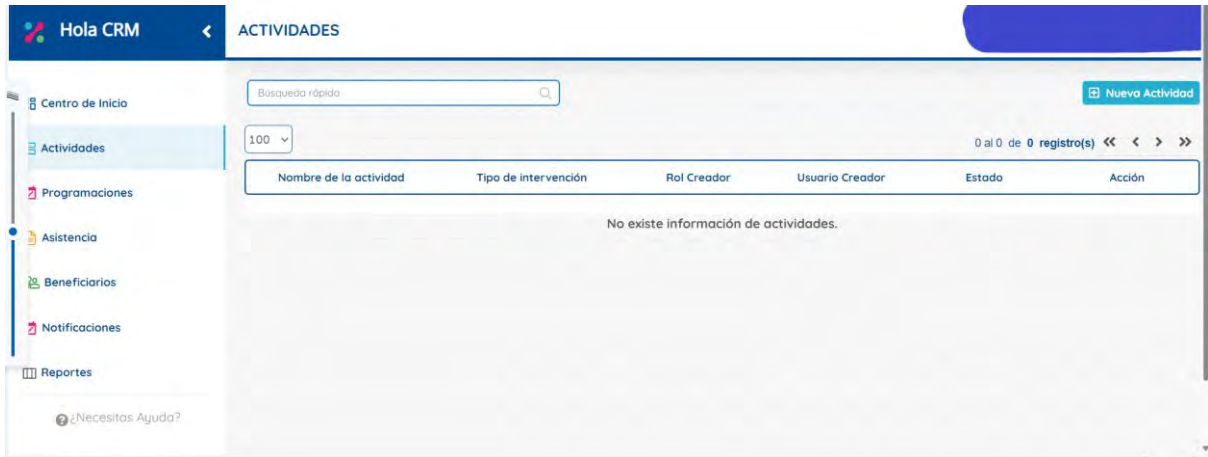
Hola CRM

ACTIVIDADES

Centro de Inicio
Actividades
Programaciones
Asistencia
Beneficiarios
Notificaciones
Reportes

¿Necesitas Ayuda?

Búsqueda rápida

Nueva Actividad

100

0 al 0 de 0 registro(s)

| Nombre de la actividad | Tipo de intervención | Rol Creador | Usuario Creador | Estado | Acción |
|---|---|---|---|---|---|

No existe información de actividades.